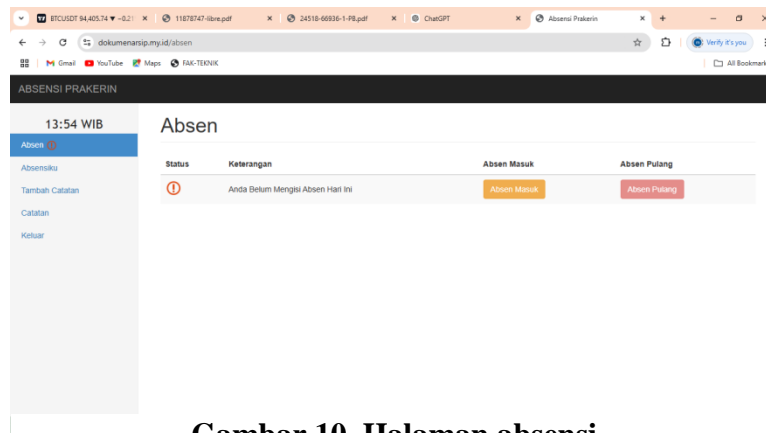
BTCUSDT 94,405.74 ▼ −0.21 ×
11878747-libre.pdf ×
24518-66936-1-PB.pdf ×
ChatGPT ×
Absensi Prakerin ×
dokumenarsip.my.id/absen
Verify it's you
Gmail YouTube Maps FAK-TEKNIK
All Bookmarks

ABSENSI PRAKERIN

13:54 WIB
Absen
Absensiku
Tambah Catatan
Catatan
Keluar

Absen

| Status | Keterangan | Absen Masuk | Absen Pulang |
|---|---|---|---|
| ! | Anda Belum Mengisi Absen Hari Ini | Absen Masuk | Absen Pulang |

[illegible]